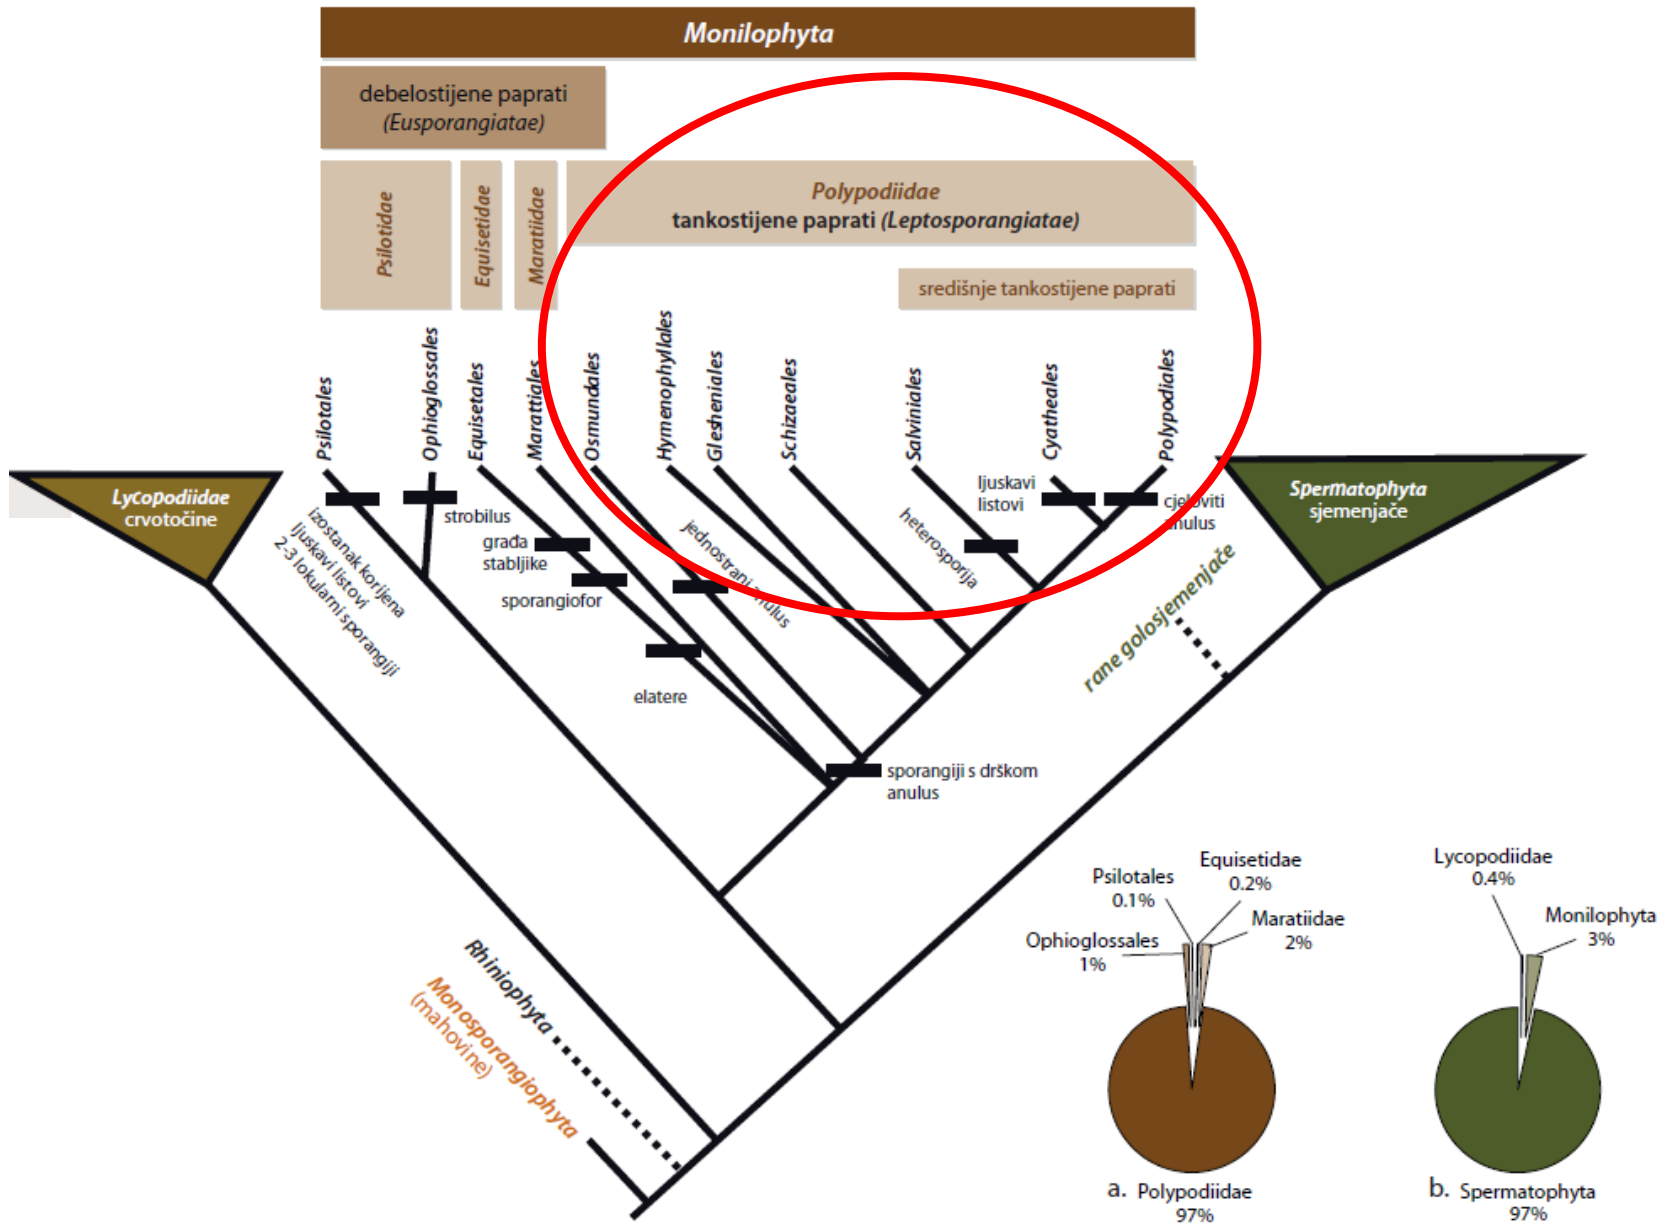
Monilophyta

debelostijene paprati (Eusporangiatae)

Psilotidae

Equisetidae

Maratiidae

Polypodiidae
tankostijene paprati (Leptosporangiatae)

središnje tankostijene paprati

Psilotales

Ophioglossales

Equisetales

Marattiales

Osmundales

Hymenophyllales

Gleicheniales

Schizaeales

Salviniales

Cyatheales

Polypodiales

Lycopodiidae
crvotočine

Spermatophyta
sjemenjače

izostanak korijena
ljuskavi listovi
2-3 lokularni sporangiji

strobilus

građa stabljike

sporangiofor

elatere

jednostrani anulus

heterosporija

ljuskavi listovi

cjeloviti anulus

rane golosjemenjače

sporangiji s drškom
anulus

Rhiniophyta

Monosporangiophyta
(mahovine)

Psilotales
0.1%

Equisetidae
0.2%

Maratiidae
2%

Ophioglossales
1%

a. Polypodiidae
97%

Lycopodiidae
0.4%

Monilophyta
3%

b. Spermatophyta
97%